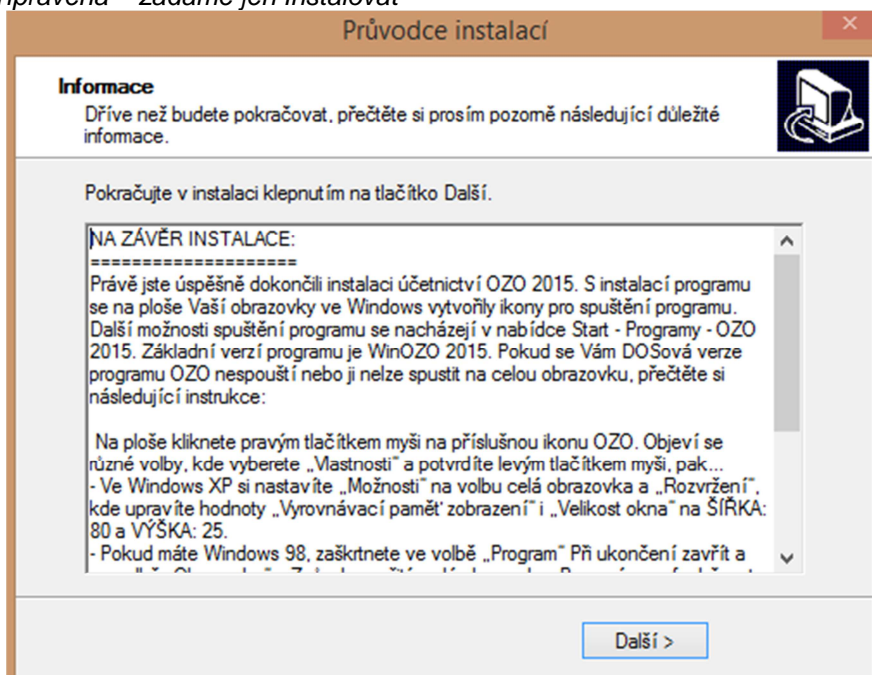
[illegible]připravena – zadáme jen instalovat

Průvodce instalací

×

Informace
Dříve než budete pokračovat, přečtěte si prosím pozorně následující důležité informace.

Pokračujte v instalaci klepnutím na tlačítko Další.

NA ZÁVĚR INSTALACE:
====================
Právě jste úspěšně dokončili instalaci účetnictví OZO 2015. S instalací programu se na ploše Vaší obrazovky ve Windows vytvořily ikony pro spuštění programu. Další možnosti spuštění programu se nacházejí v nabídce Start - Programy - OZO 2015. Základní verzí programu je WinOZO 2015. Pokud se Vám DOSová verze programu OZO nespouští nebo ji nelze spustit na celou obrazovku, přečtěte si následující instrukce:

Na ploše kliknete pravým tlačítkem myši na příslušnou ikonu OZO. Objeví se různé volby, kde vyberete „Mastnosti" a potvrdíte levým tlačítkem myši, pak...
- Ve Windows XP si nastavíte „Možnosti" na volbu celá obrazovka a „Rozvržení", kde upravíte hodnoty „Vyrovnávací paměť zobrazení" i „Velikost okna" na ŠÍŘKA: 80 a VÝŠKA: 25.
- Pokud máte Windows 98, zaškrtnete ve volbě „Program" Při ukončení zavřít a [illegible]

Další >